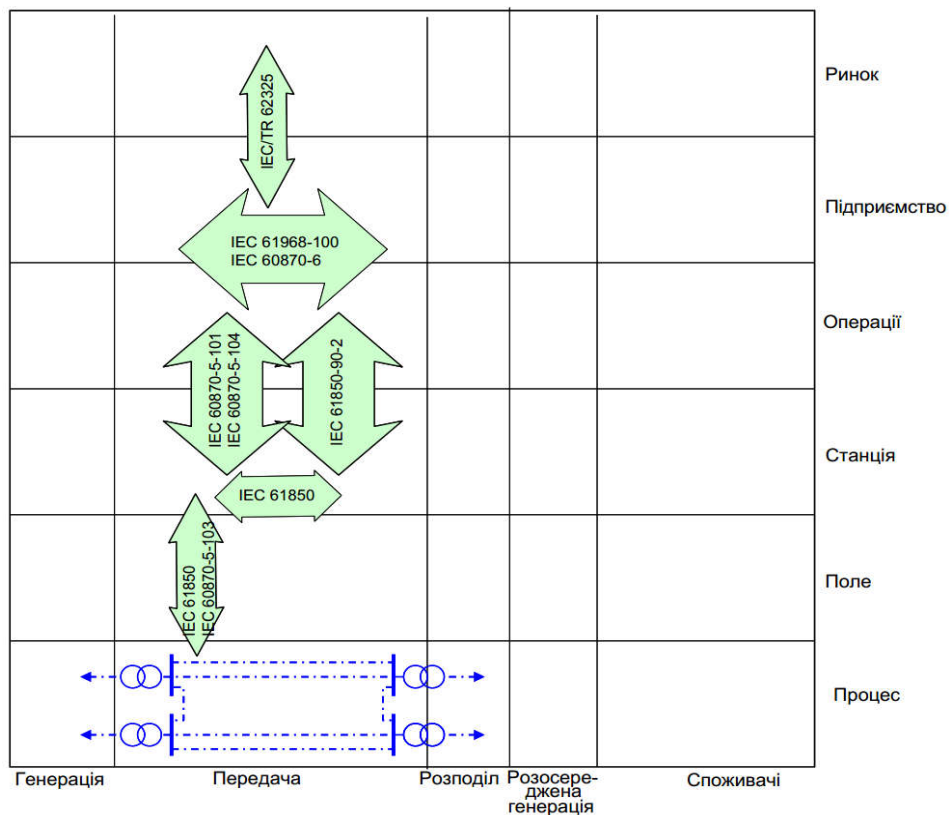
IEC/TR 62325

Ринок

IEC 61968-100
IEC 60870-6

Підприємство

IEC 60870-5-101
IEC 60870-5-104

IEC 61850-90-2

Операції

Станція

IEC 61850

IEC 61850
IEC 60870-5-103

Поле

Процес

Генерація

Передача

Розподіл

Розосереджена генерація

Споживачі